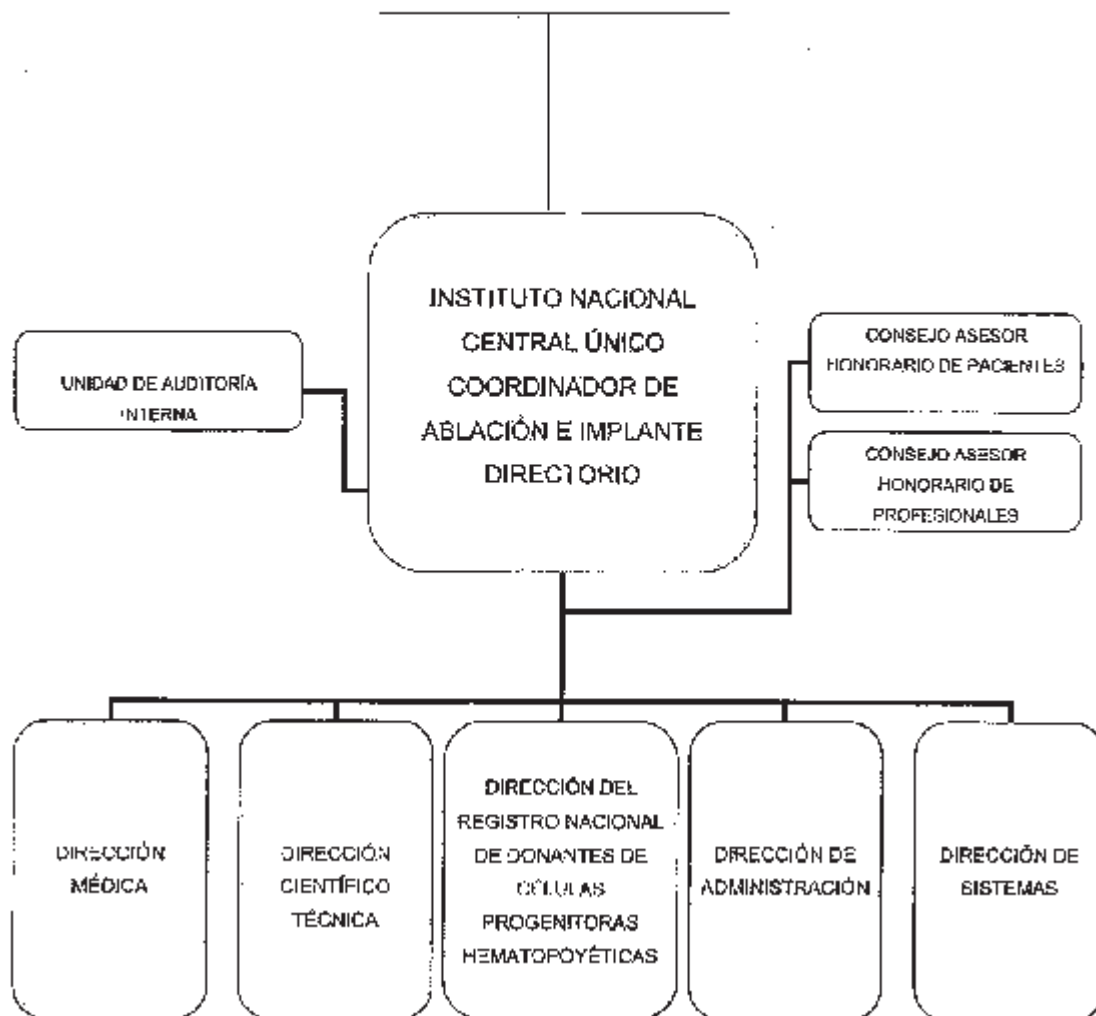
INSTITUTO NACIONAL CENTRAL ÚNICO COORDINADOR DE ABLACIÓN E IMPLANTE DIRECTORIO

UNIDAD DE AUDITORÍA INTERNA

CONSEJO ASESOR HONORARIO DE PACIENTES

CONSEJO ASESOR HONORARIO DE PROFESIONALES

DIRECCIÓN MÉDICA

DIRECCIÓN CIENTÍFICO TÉCNICA

DIRECCIÓN DEL REGISTRO NACIONAL DE DONANTES DE CÉLULAS PROGENITORAS HEMATOPOYÉTICAS

DIRECCIÓN DE ADMINISTRACIÓN

DIRECCIÓN DE SISTEMAS